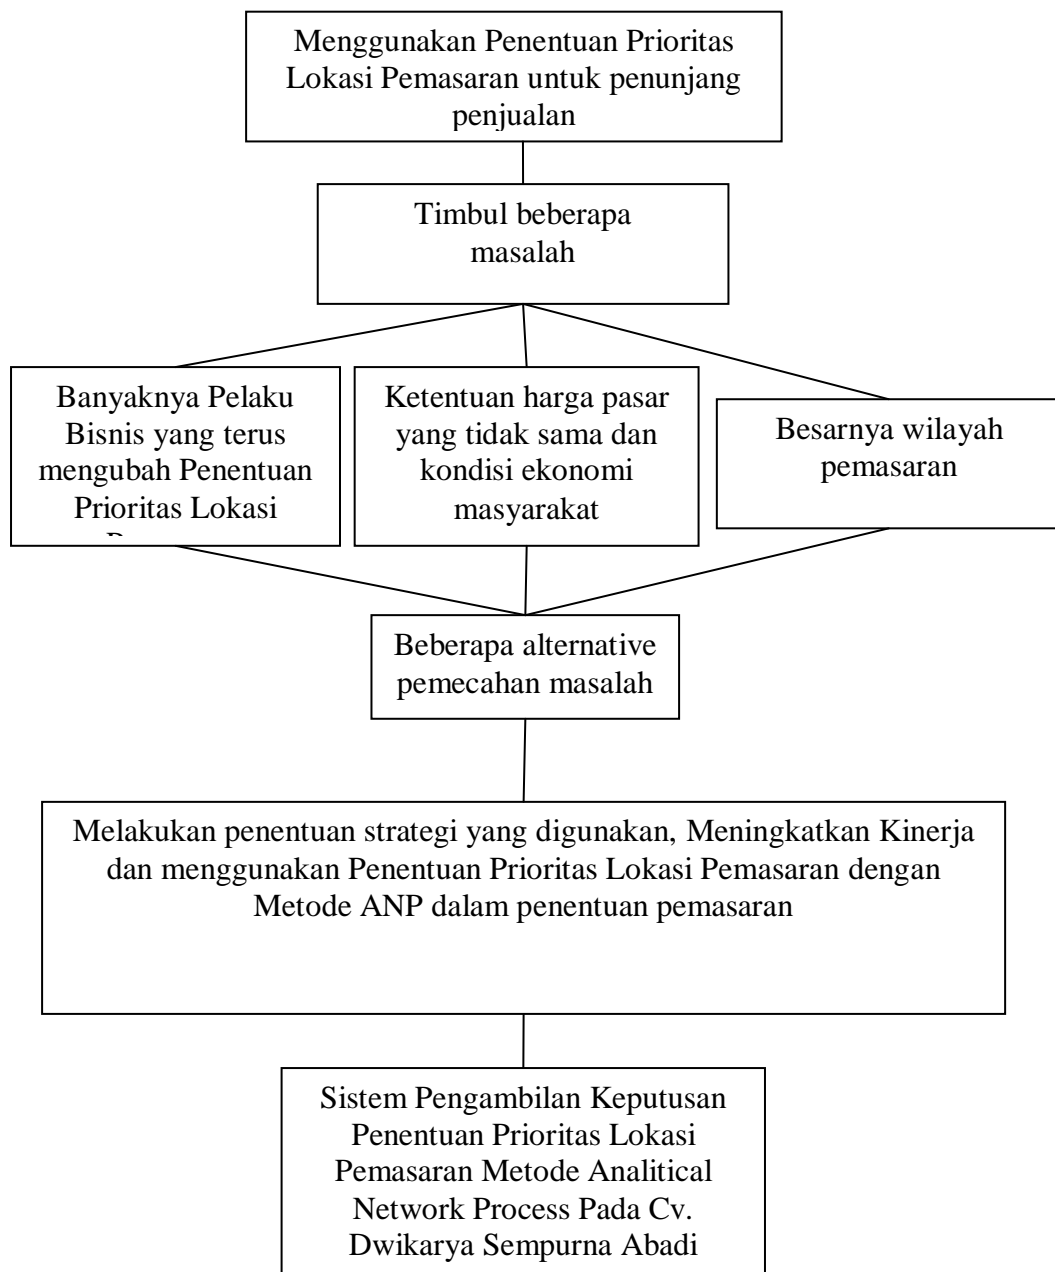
Menggunakan Penentuan Prioritas Lokasi Pemasaran untuk penunjang penjualan

Timbul beberapa masalah

Banyaknya Pelaku Bisnis yang terus mengubah Penentuan Prioritas Lokasi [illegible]

Ketentuan harga pasar yang tidak sama dan kondisi ekonomi masyarakat

Besarnya wilayah pemasaran

Beberapa alternative pemecahan masalah

Melakukan penentuan strategi yang digunakan, Meningkatkan Kinerja dan menggunakan Penentuan Prioritas Lokasi Pemasaran dengan Metode ANP dalam penentuan pemasaran

Sistem Pengambilan Keputusan Penentuan Prioritas Lokasi Pemasaran Metode Analitical Network Process Pada Cv. Dwikarya Sempurna Abadi